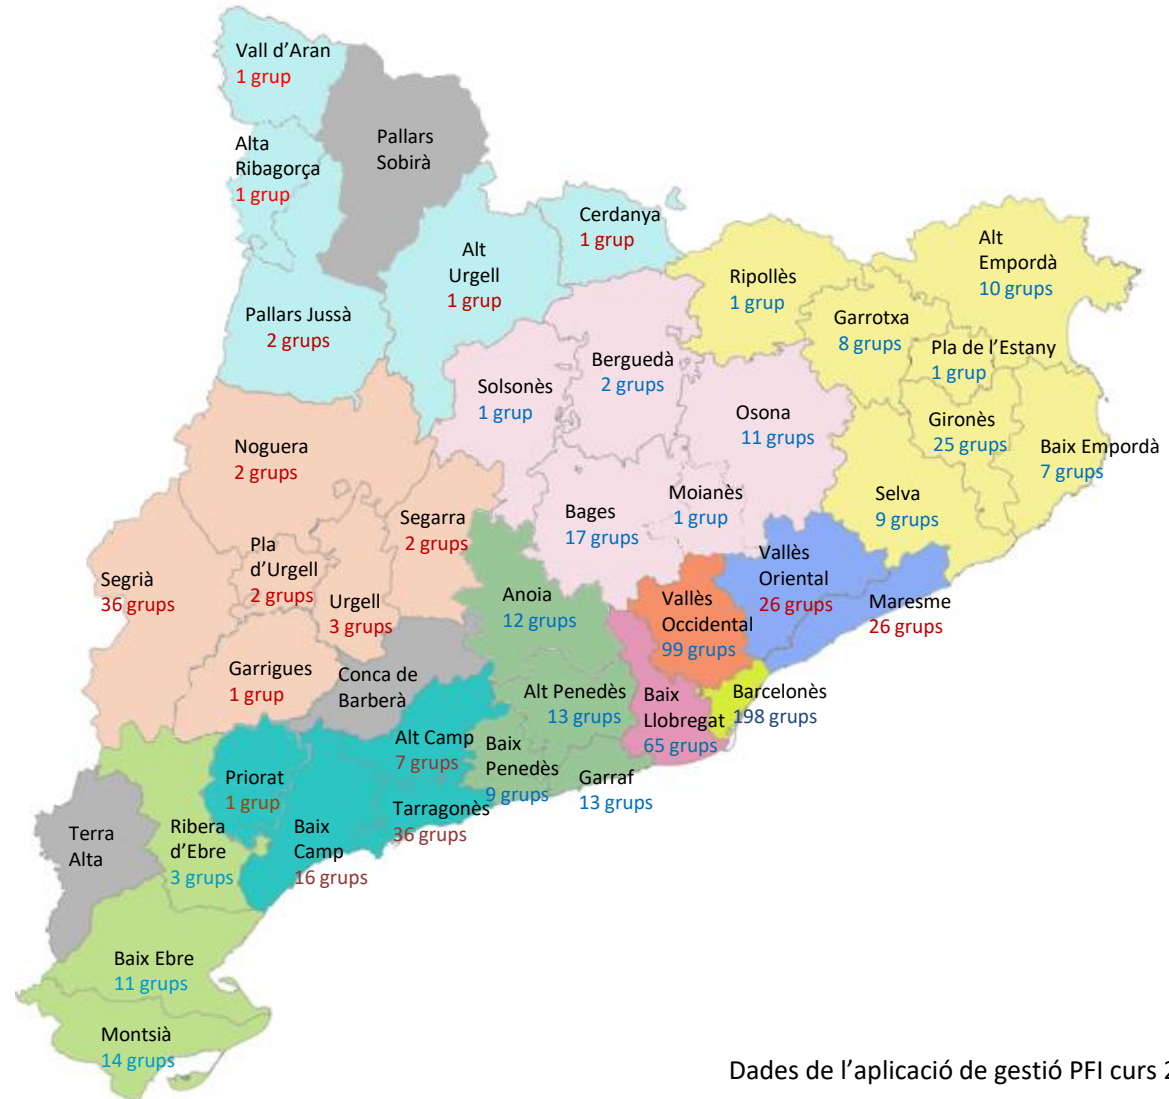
Vall d'Aran
1 grup

Pallars Sobirà

Alta Ribagorça
1 grup

Cerdanya
1 grup

Alt Urgell
1 grup

Alt Empordà
10 grups

Ripollès
1 grup

Pallars Jussà
2 grups

Garrotxa
8 grups

Pla de l'Estany
1 grup

Berguedà
2 grups

Solsonès
1 grup

Osona
11 grups

Gironès
25 grups

Baix Empordà
7 grups

Noguera
2 grups

Moianès
1 grup

Bages
17 grups

Selva
9 grups

Segarra
2 grups

Pla d'Urgell
2 grups

Vallès Oriental
26 grups

Segrià
36 grups

Urgell
3 grups

Anoia
12 grups

Vallès Occidental
99 grups

Maresme
26 grups

Garrigues
1 grup

Conca de Barberà

Alt Penedès
13 grups

Baix Llobregat
65 grups

Barcelonès
198 grups

Alt Camp
7 grups

Baix Penedès
9 grups

Priorat
1 grup

Garraf
13 grups

Tarragonès
36 grups

Terra Alta

Ribera d'Ebre
3 grups

Baix Camp
16 grups

Baix Ebre
11 grups

Montsià
14 grups

Dades de l'aplicació de gestió PFI curs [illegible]